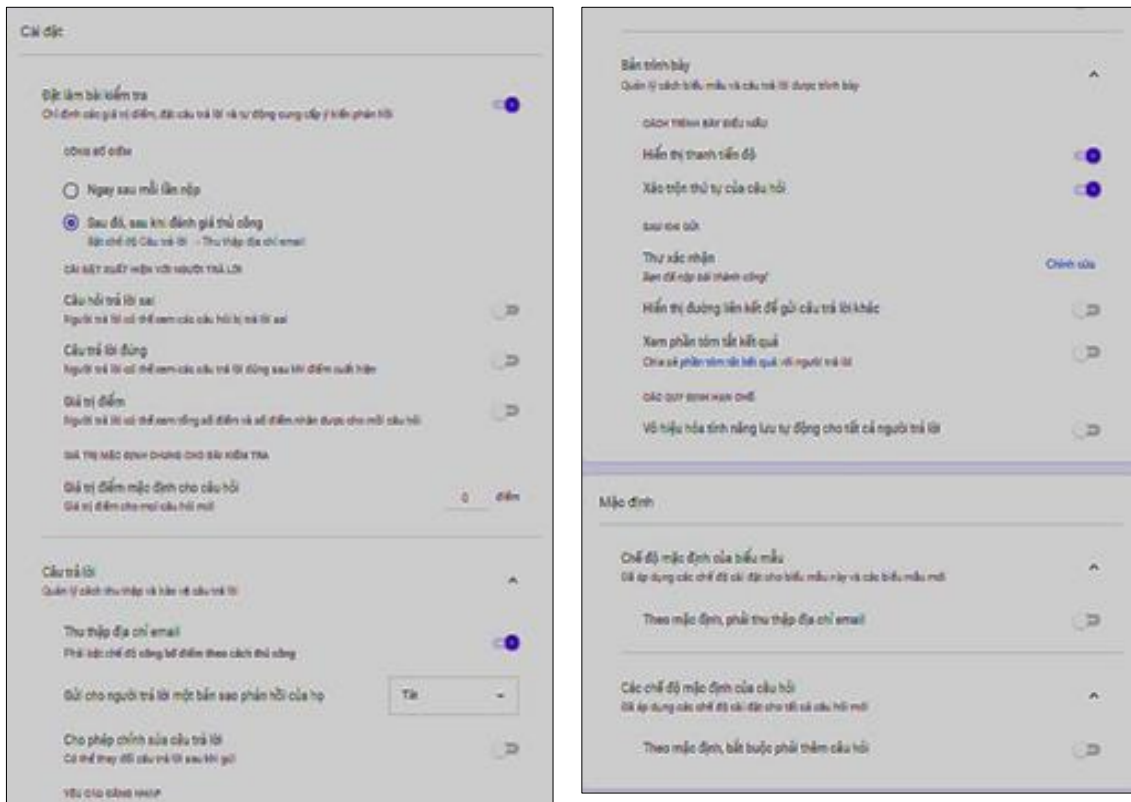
Cài đặt

Đặt làm bài kiểm tra
Chỉ định các giá trị điểm, đặt câu trả lời và tự động cung cấp ý kiến phản hồi

CÔNG BỐ ĐIỂM

Ngay sau mỗi lần nộp

Sau đó, sau khi đánh giá thủ công
Bật chế độ Câu trả lời → Thu thập địa chỉ email

CÀI ĐẶT XUẤT HIỆN VỚI NGƯỜI TRẢ LỜI

Câu hỏi trả lời sai
Người trả lời có thể xem các câu hỏi bị trả lời sai

Câu trả lời đúng
Người trả lời có thể xem các câu trả lời đúng sau khi điểm xuất hiện

Giá trị điểm
Người trả lời có thể xem tổng số điểm và số điểm nhận được cho mỗi câu hỏi

GIÁ TRỊ MẶC ĐỊNH CHUNG CHO BÀI KIỂM TRA

Giá trị điểm mặc định cho câu hỏi
Giá trị điểm cho mọi câu hỏi mới
0 điểm

Câu trả lời
Quản lý cách thu thập và bảo vệ câu trả lời

Thu thập địa chỉ email
Phải bật chế độ công bố điểm theo cách thủ công

Gửi cho người trả lời một bản sao phản hồi của họ
Tắt

Cho phép chỉnh sửa câu trả lời
Có thể thay đổi câu trả lời sau khi gửi

YÊU CẦU ĐĂNG NHẬP

Bản trình bày
Quản lý cách biểu mẫu và câu trả lời được trình bày

CÁCH TRÌNH BÀY BIỂU MẪU

Hiển thị thanh tiến độ

Xáo trộn thứ tự của câu hỏi

SAU KHI GỬI

Thư xác nhận
Bạn đã nộp bài thành công!
Chỉnh sửa

Hiển thị đường liên kết để gửi câu trả lời khác

Xem phần tóm tắt kết quả
Chia sẻ phần tóm tắt kết quả với người trả lời

CÁC QUY ĐỊNH HẠN CHẾ

Vô hiệu hóa tính năng lưu tự động cho tất cả người trả lời

Mặc định

Chế độ mặc định của biểu mẫu
Đã áp dụng các chế độ cài đặt cho biểu mẫu này và các biểu mẫu mới

Theo mặc định, phải thu thập địa chỉ email

Các chế độ mặc định của câu hỏi
Đã áp dụng các chế độ cài đặt cho tất cả câu hỏi mới

Theo mặc định, bắt buộc phải thêm câu hỏi